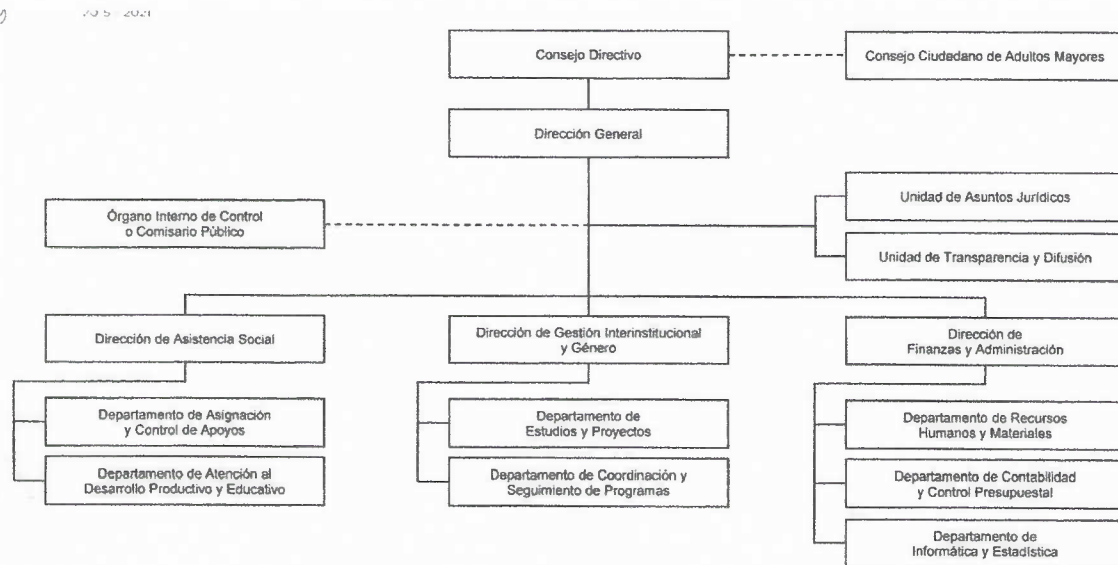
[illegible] 2021

Consejo Directivo

Consejo Ciudadano de Adultos Mayores

Dirección General

Órgano Interno de Control o Comisario Público

Unidad de Asuntos Jurídicos

Unidad de Transparencia y Difusión

Dirección de Asistencia Social

Dirección de Gestión Interinstitucional y Género

Dirección de Finanzas y Administración

Departamento de Asignación y Control de Apoyos

Departamento de Atención al Desarrollo Productivo y Educativo

Departamento de Estudios y Proyectos

Departamento de Coordinación y Seguimiento de Programas

Departamento de Recursos Humanos y Materiales

Departamento de Contabilidad y Control Presupuestal

Departamento de Informática y Estadística